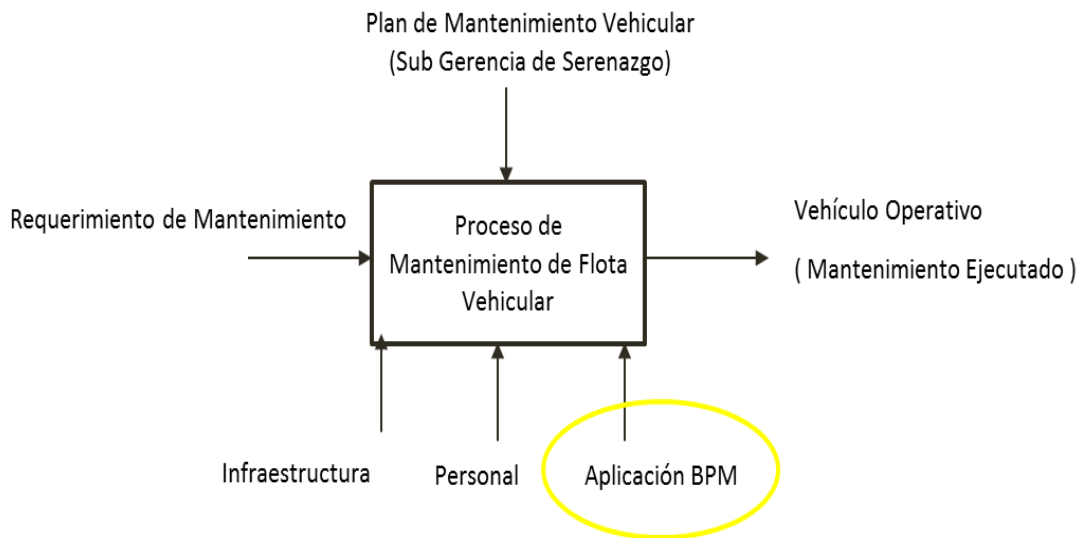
Plan de Mantenimiento Vehicular
(Sub Gerencia de Serenazgo)

Requerimiento de Mantenimiento

Proceso de Mantenimiento de Flota Vehicular

Vehículo Operativo
( Mantenimiento Ejecutado )

Infraestructura

Personal

Aplicación BPM